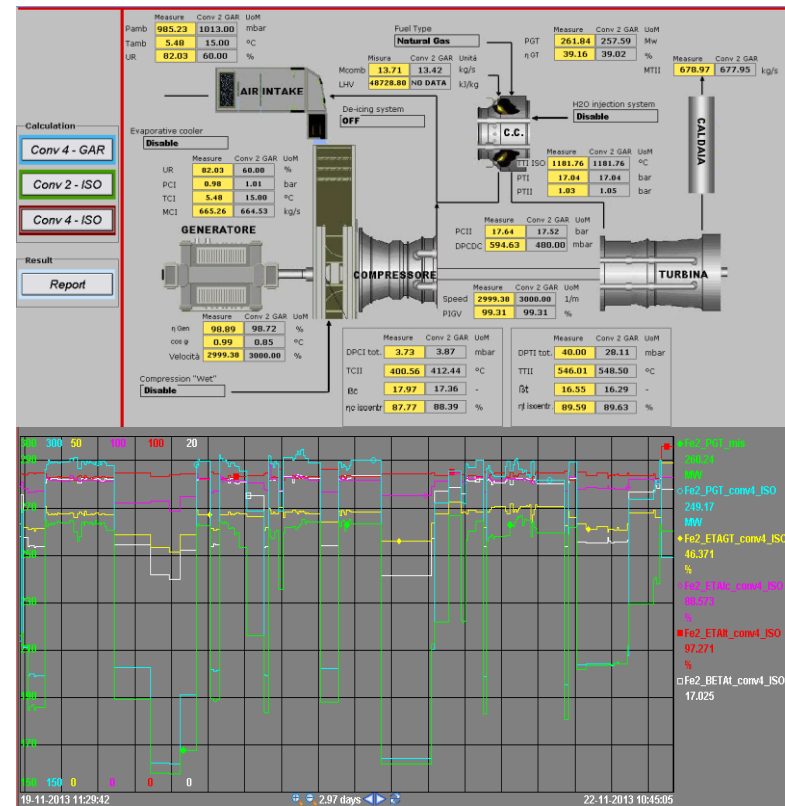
|  | Measure | Conv 2 GAR | UoM |
|---|---|---|---|
| Pamb | 985.23 | 1013.00 | mbar |
| Tamb | 5.48 | 15.00 | °C |
| UR | 82.03 | 60.00 | % |

AIR INTAKE

|  | Misura | Conv 2 GAR | Unità |
|---|---|---|---|
| Mcomb | 13.71 | 13.42 | kg/s |
| LHV | 48728.80 | NO DATA | kJ/kg |

Fuel Type
Natural Gas

|  | Measure | Conv 2 GAR | UoM |
|---|---|---|---|
| PGT | 261.84 | 257.59 | Mw |
| η GT | 39.16 | 39.02 | % |

|  | Measure | Conv 2 GAR | UoM |
|---|---|---|---|
| MTII | 678.97 | 677.95 | kg/s |

De-icing system
OFF

H2O injection system
Disable

C.C.

CALDAIA

Calculation
Conv 4 - GAR
Conv 2 - ISO
Conv 4 - ISO

Evaporative cooler
Disable

|  | Measure | Conv 2 GAR | UoM |
|---|---|---|---|
| UR | 82.03 | 60.00 | % |
| PCI | 0.98 | 1.01 | bar |
| TCI | 5.48 | 15.00 | °C |
| MCI | 665.26 | 664.53 | kg/s |

|  | Measure | Conv 2 GAR | UoM |
|---|---|---|---|
| TTI ISO | 1181.76 | 1181.76 | °C |
| PTI | 17.04 | 17.04 | bar |
| PTII | 1.03 | 1.05 | bar |

GENERATORE

Result
Report

|  | Measure | Conv 2 GAR | UoM |
|---|---|---|---|
| PCII | 17.64 | 17.52 | bar |
| DPCDC | 594.63 | 480.00 | mbar |

COMPRESSORE

TURBINA

|  | Measure | Conv 2 GAR | UoM |
|---|---|---|---|
| Speed | 2999.38 | 3000.00 | 1/m |
| PIGV | 99.31 | 99.31 | % |

|  | Measure | Conv 2 GAR | UoM |
|---|---|---|---|
| η Gen | 98.89 | 98.72 | % |
| cos φ | 0.99 | 0.85 | °C |
| Velocità | 2999.38 | 3000.00 | % |

Compression "Wet"
Disable

|  | Measure | Conv 2 GAR | UoM |
|---|---|---|---|
| DPCI tot. | 3.73 | 3.87 | mbar |
| TCII | 400.56 | 412.44 | °C |
| ßc | 17.97 | 17.36 | - |
| ηc isoentr | 87.77 | 88.39 | % |

|  | Measure | Conv 2 GAR | UoM |
|---|---|---|---|
| DPTI tot. | 40.00 | 28.11 | mbar |
| TTII | 546.01 | 548.50 | °C |
| ßt | 16.55 | 16.29 | - |
| ηt isoentr | 89.59 | 89.63 | % |

300 300 50 100 100 20

Fe2_PGT_mw
260.21
MW
Fe2_PGT_conv4_ISO
249.17
MW
Fe2_ETAGT_conv4_ISO
46.371
%
Fe2_ETAc_conv4_ISO
88.573
%
Fe2_ETAt_conv4_ISO
97.271
%
Fe2_BETAt_conv4_ISO
17.025

150 150 0 0 0 0

19-11-2013 11:29:42
2,97 days
22-11-2013 10:45:05